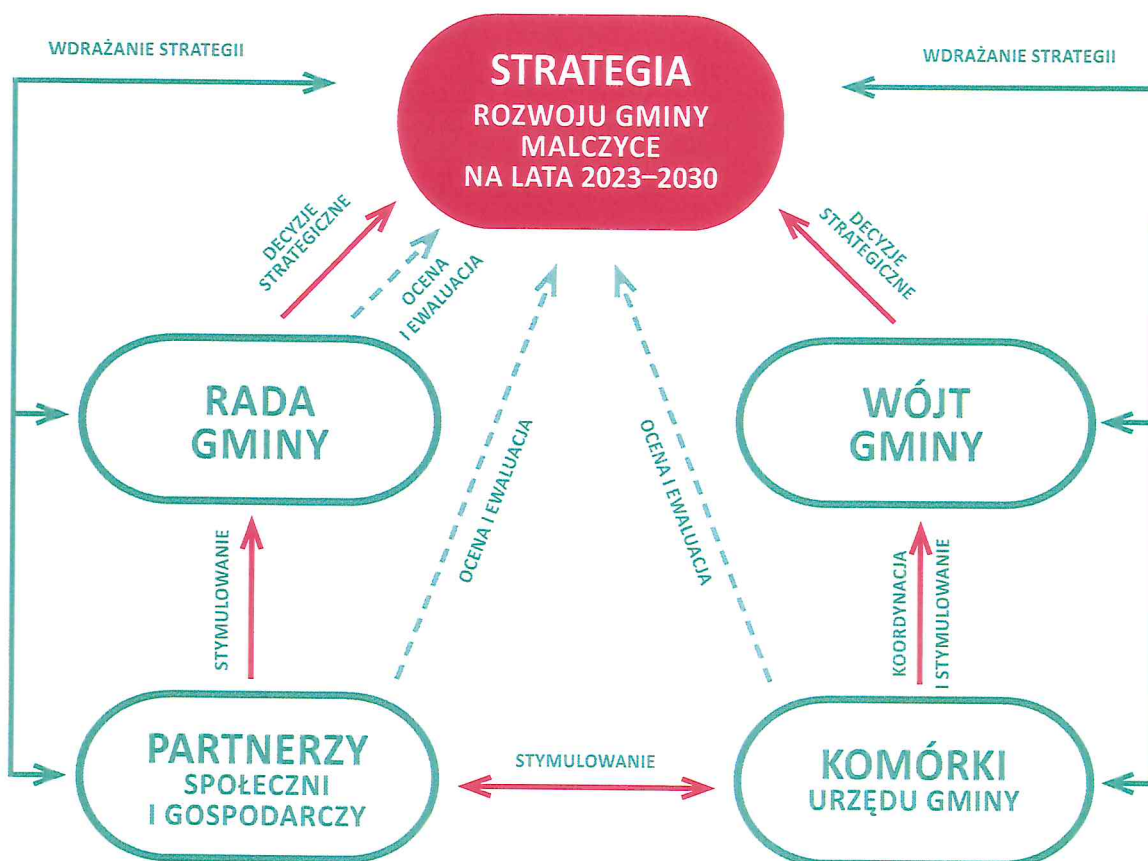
WDRAŻANIE STRATEGII

STRATEGIA
ROZWOJU GMINY MALCZYCE NA LATA 2023–2030

WDRAŻANIE STRATEGII

DECYZJE STRATEGICZNE

OCENA I EWALUACJA

DECYZJE STRATEGICZNE

RADA GMINY

OCENA I EWALUACJA

OCENA I EWALUACJA

WÓJT GMINY

STYMULOWANIE

KOORDYNACJA I STYMULOWANIE

PARTNERZY
SPOŁECZNI I GOSPODARCZY

STYMULOWANIE

KOMÓRKI
URZĘDU GMINY